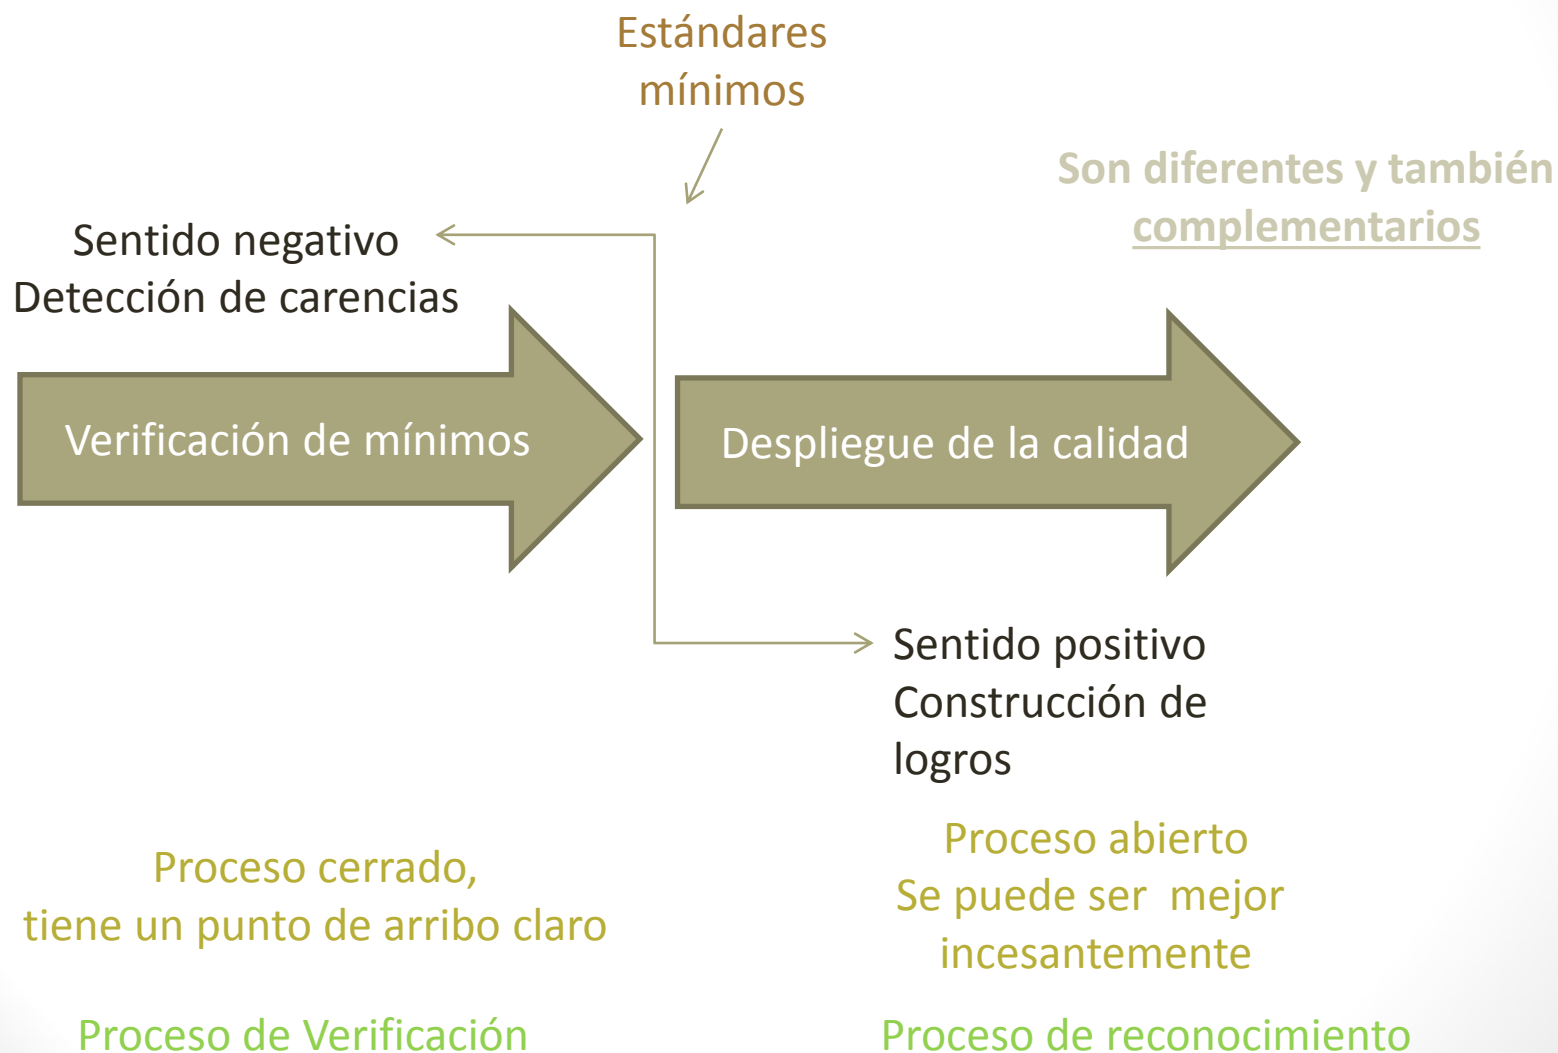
Estándares mínimos

Son diferentes y también complementarios

Sentido negativo
Detección de carencias

Verificación de mínimos

Despliegue de la calidad

Sentido positivo
Construcción de logros

Proceso cerrado,
tiene un punto de arribo claro

Proceso abierto
Se puede ser mejor incesantemente

Proceso de Verificación

Proceso de reconocimiento